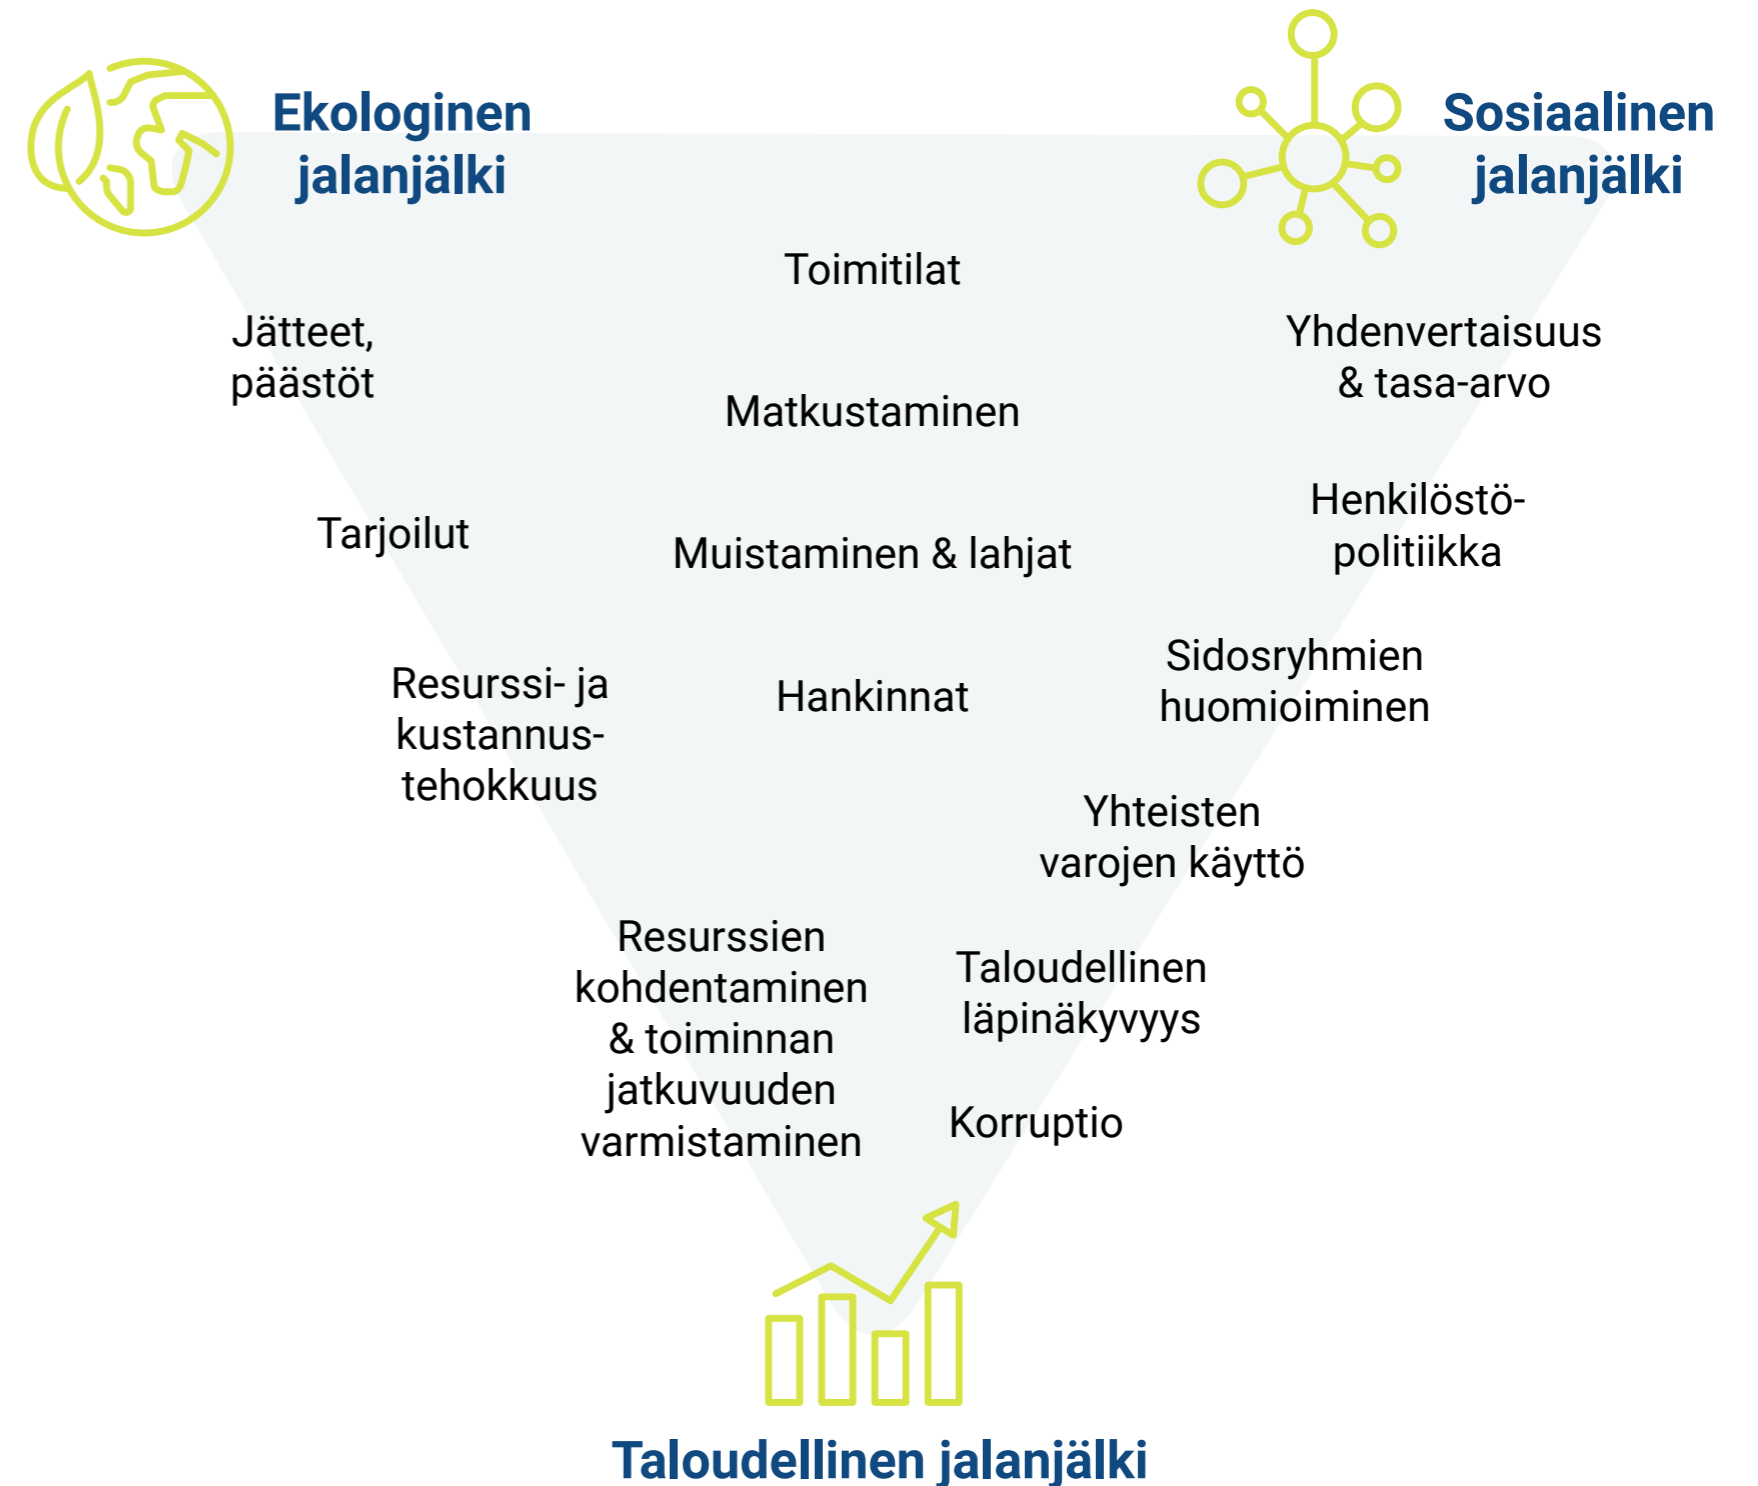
Ekologinen jalanjälki

Sosiaalinen jalanjälki

Toimitilat

Jätteet, päästöt

Yhdenvertaisuus & tasa-arvo

Matkustaminen

Henkilöstöpolitiikka

Tarjoilut

Muistaminen & lahjat

Sidosryhmien huomioiminen

Resurssi- ja kustannustehokkuus

Hankinnat

Yhteisten varojen käyttö

Resurssien kohdentaminen & toiminnan jatkuvuuden varmistaminen

Taloudellinen läpinäkyvyys

Korruptio

Taloudellinen jalanjälki